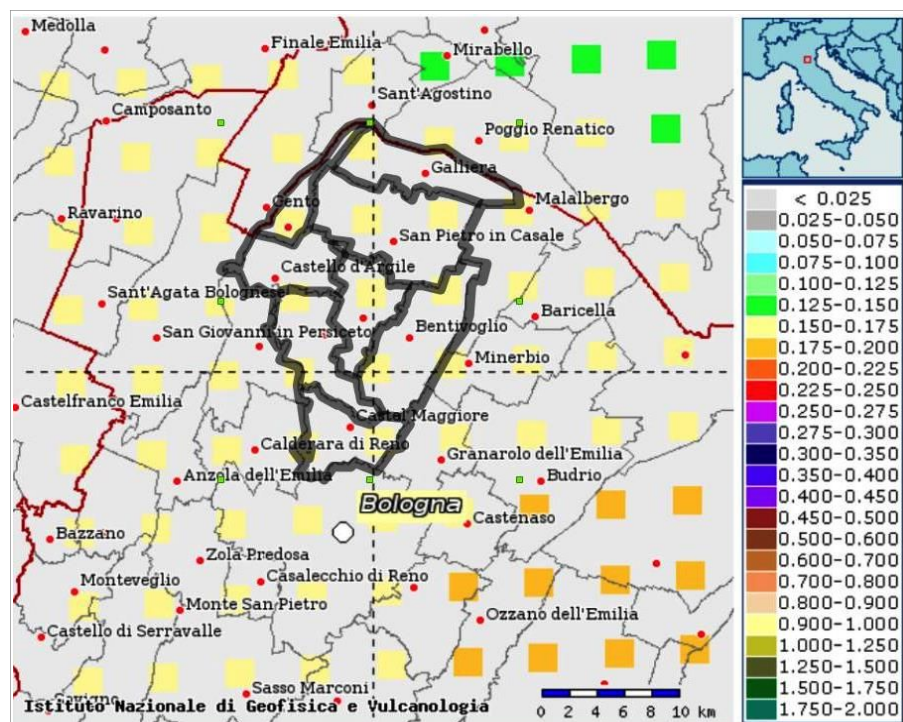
Medolla
Finale Emilia
Mirabello
Sant'Agostino
Camposanto
Poggio Renatico
Galliera
Malalbergo
Ravarino
Cento
San Pietro in Casale
Castello d'Argile
Sant'Agata Bolognese
Baricella
San Giovanni in Persiceto
Bentivoglio
Minerbio
Castelfranco Emilia
Castel Maggiore
Calderara di Reno
Granarolo dell'Emilia
Anzola dell'Emilia
Budrio
Bologna
Castenaso
Bazzano
Zola Predosa
Monteveglio
Casalecchio di Reno
Monte San Pietro
Ozzano dell'Emilia
Castello di Serravalle
Sasso Marconi
Savigno
Istituto Nazionale di Geofisica e Vulcanologia
0 2 4 6 8 10 km

< 0.025
0.025-0.050
0.050-0.075
0.075-0.100
0.100-0.125
0.125-0.150
0.150-0.175
0.175-0.200
0.200-0.225
0.225-0.250
0.250-0.275
0.275-0.300
0.300-0.350
0.350-0.400
0.400-0.450
0.450-0.500
0.500-0.600
0.600-0.700
0.700-0.800
0.800-0.900
0.900-1.000
1.000-1.250
1.250-1.500
1.500-1.750
1.750-2.000